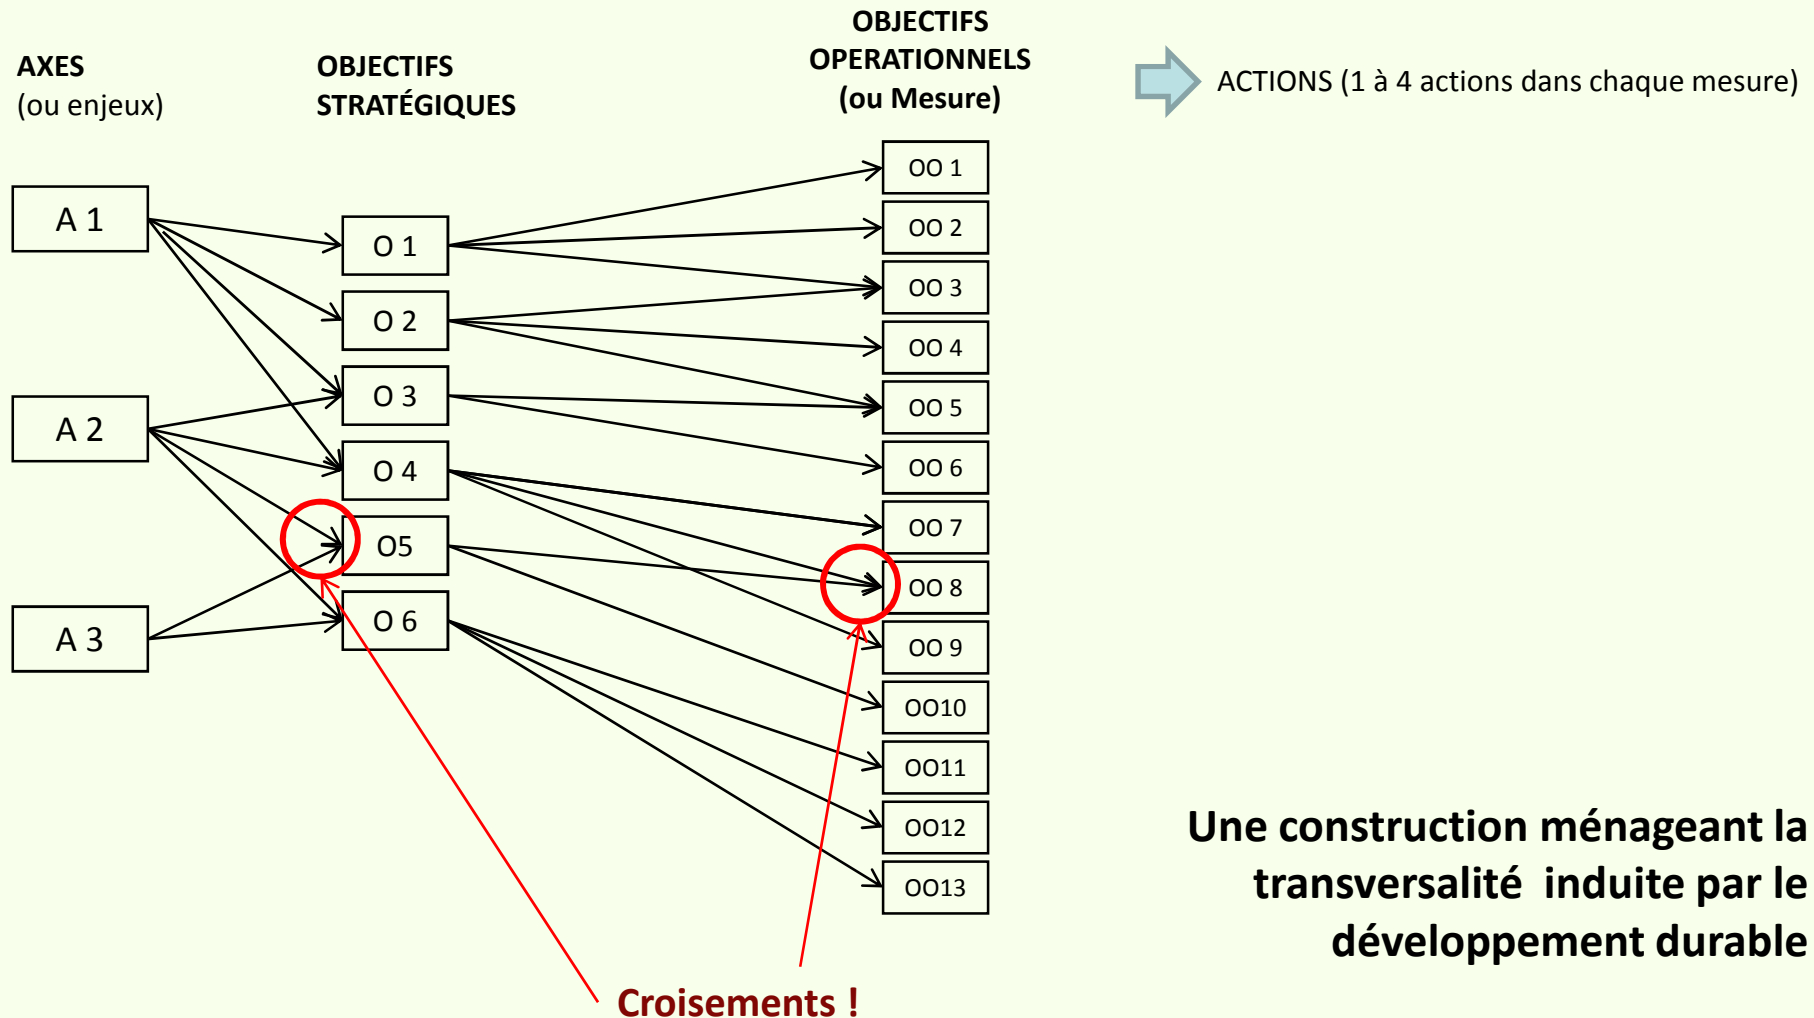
AXES
(ou enjeux)

OBJECTIFS
STRATÉGIQUES

OBJECTIFS
OPERATIONNELS
(ou Mesure)

ACTIONS (1 à 4 actions dans chaque mesure)

A 1

A 2

A 3

O 1

O 2

O 3

O 4

O5

O 6

OO 1

OO 2

OO 3

OO 4

OO 5

OO 6

OO 7

OO 8

OO 9

OO10

OO11

OO12

OO13

Une construction ménageant la transversalité induite par le développement durable

Croisements !